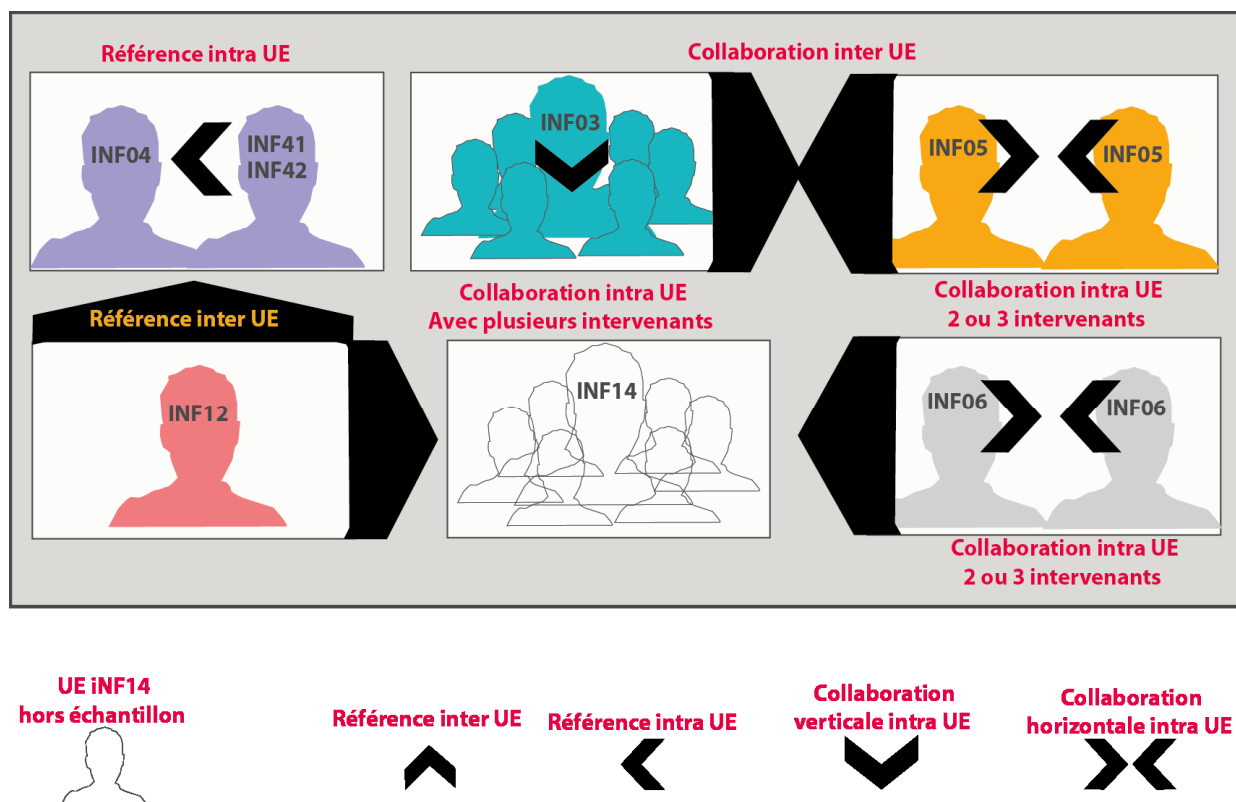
Référence intra UE

INF04

INF41
INF42

Collaboration inter UE

INF03

INF05

INF05

Référence inter UE

INF12

Collaboration intra UE
Avec plusieurs intervenants

INF14

Collaboration intra UE
2 ou 3 intervenants

INF06

INF06

Collaboration intra UE
2 ou 3 intervenants

UE iNF14
hors échantillon

Référence inter UE

Référence intra UE

Collaboration
verticale intra UE

Collaboration
horizontale intra UE